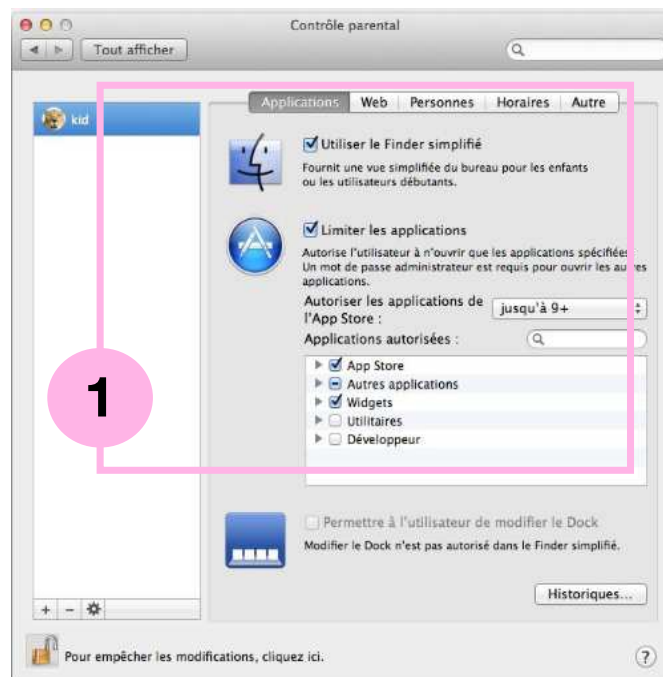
Contrôle parental

Tout afficher

kid

Applications | Web | Personnes | Horaires | Autre

Utiliser le Finder simplifié

Fournit une vue simplifiée du bureau pour les enfants ou les utilisateurs débutants.

Limiter les applications

Autorise l'utilisateur à n'ouvrir que les applications spécifiées. Un mot de passe administrateur est requis pour ouvrir les autres applications.

Autoriser les applications de l'App Store :

jusqu'à 9+

Applications autorisées :

App Store

Autres applications

Widgets

Utilitaires

Développeur

1

Permettre à l'utilisateur de modifier le Dock

Modifier le Dock n'est pas autorisé dans le Finder simplifié.

Historiques...

+ −

Pour empêcher les modifications, cliquez ici.

?